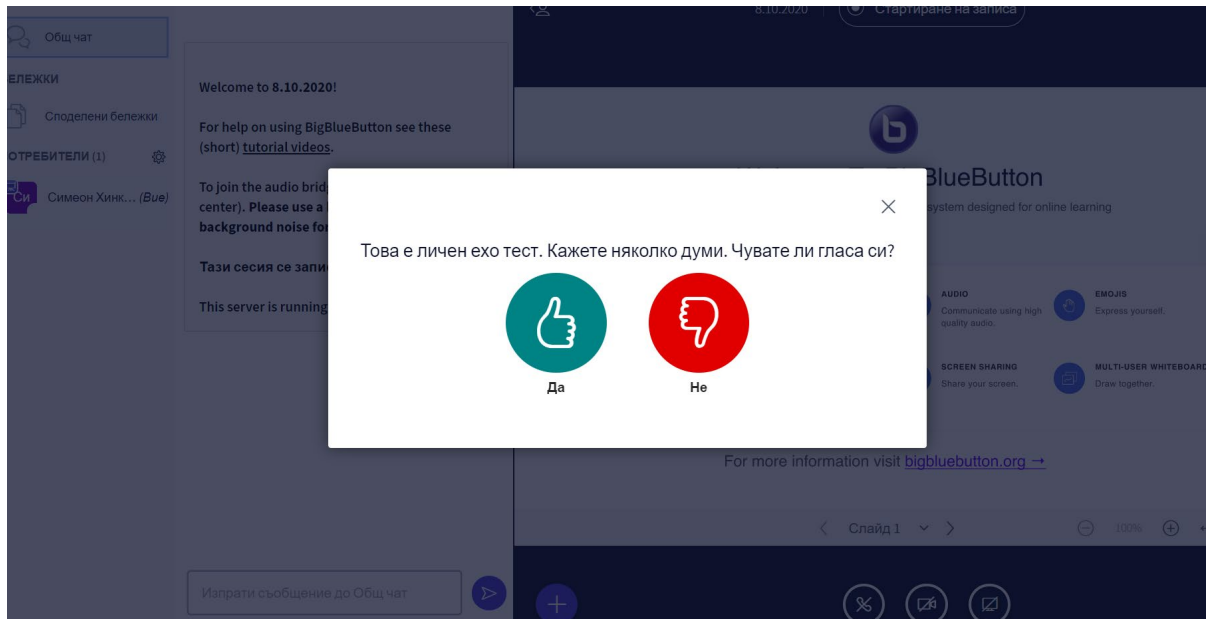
Общ чат

БЕЛЕЖКИ

Споделени бележки

ОТРЕБИТЕЛИ (1)

Си Симеон Хинк... (Вие)

Welcome to 8.10.2020!

For help on using BigBlueButton see these (short) tutorial videos.

To join the audio bridg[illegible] center). Please use a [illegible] background noise for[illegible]

Тази сесия се запи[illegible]

This server is running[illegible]

Изпрати съобщение до Общ чат

8.10.2020 | Стартиране на записа

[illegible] BlueButton

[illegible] system designed for online learning

AUDIO
Communicate using high quality audio.

EMOJIS
Express yourself.

SCREEN SHARING
Share your screen.

MULTI-USER WHITEBOARD
Draw together.

For more information visit bigbluebutton.org →

Слайд 1

100%

Това е личен ехо тест. Кажете няколко думи. Чувате ли гласа си?

Да

Не